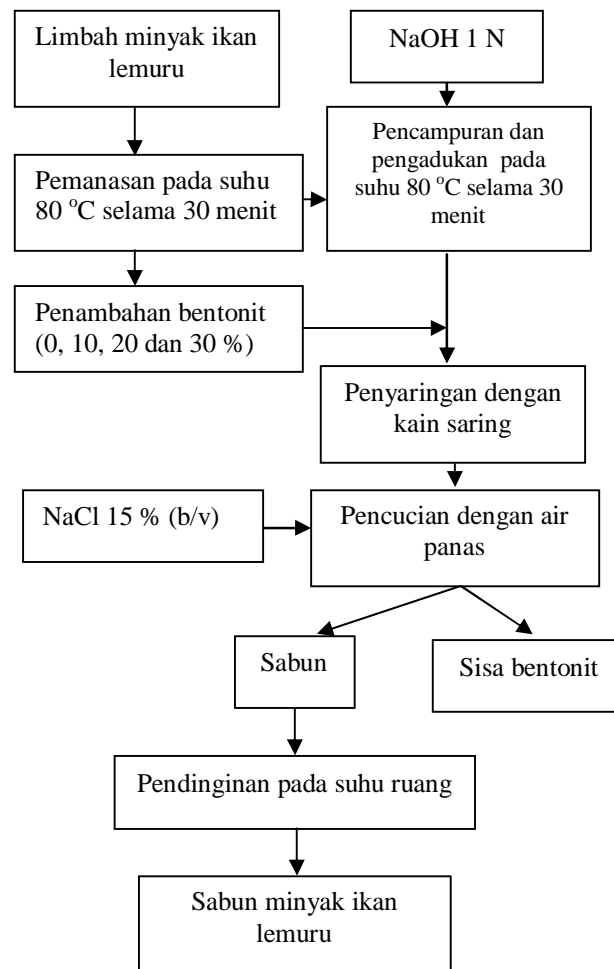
Limbah minyak ikan lemuru

NaOH 1 N

Pemanasan pada suhu 80 $^{o}$C selama 30 menit

Pencampuran dan pengadukan pada suhu 80 $^{o}$C selama 30 menit

Penambahan bentonit (0, 10, 20 dan 30 %)

Penyaringan dengan kain saring

NaCl 15 % (b/v)

Pencucian dengan air panas

Sabun

Sisa bentonit

Pendinginan pada suhu ruang

Sabun minyak ikan lemuru